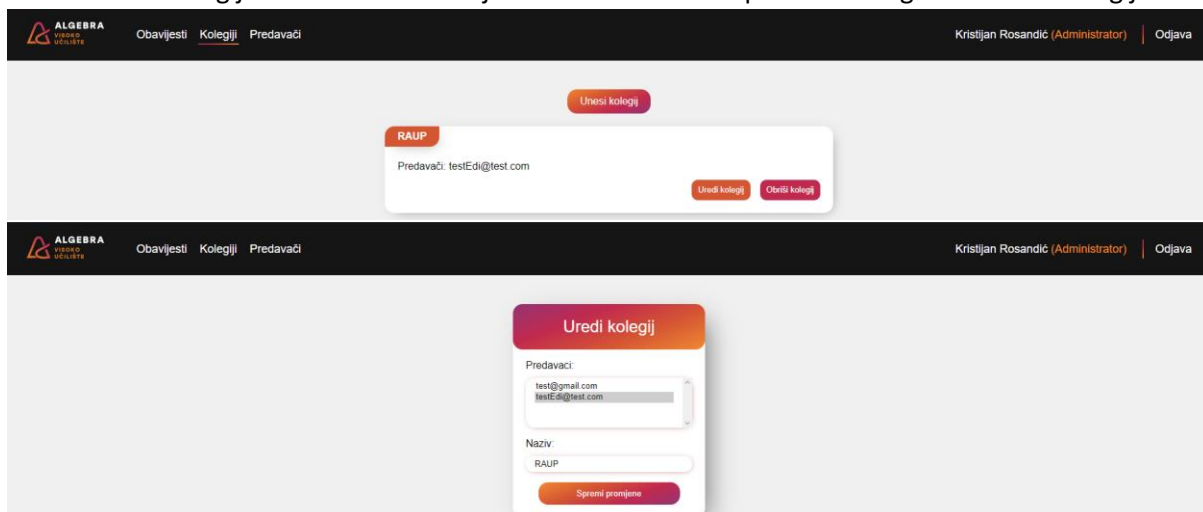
ALGEBRA
VISOKO UČILIŠTE
Obavijesti Kolegiji Predavači
Kristijan Rosandić (Administrator) Odjava

Unesi kolegij

RAUP
Predavači: testEdi@test.com
Uredi kolegij Obriši kolegij

ALGEBRA
VISOKO UČILIŠTE
Obavijesti Kolegiji Predavači
Kristijan Rosandić (Administrator) Odjava

Uredi kolegij
Predavaci:
test@gmail.com
testEdi@test.com
Naziv:
RAUP
Spremi promjene